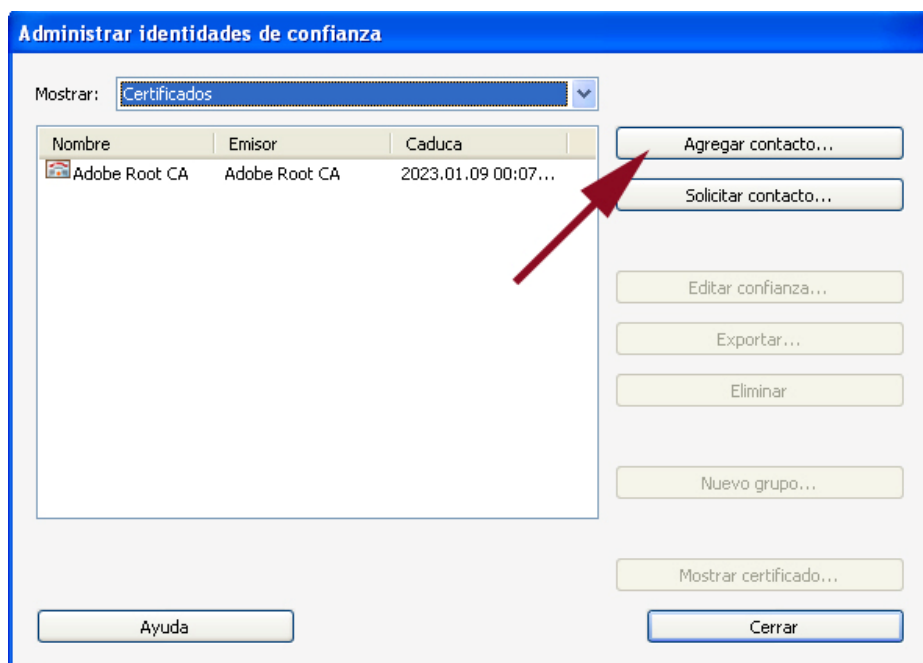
Administrar identidades de confianza

Mostrar: Certificados

| Nombre | Emisor | Caduca |
|---|---|---|
| Adobe Root CA | Adobe Root CA | 2023.01.09 00:07... |

Agregar contacto...
Solicitar contacto...
Editar confianza...
Exportar...
Eliminar
Nuevo grupo...
Mostrar certificado...

Ayuda
Cerrar